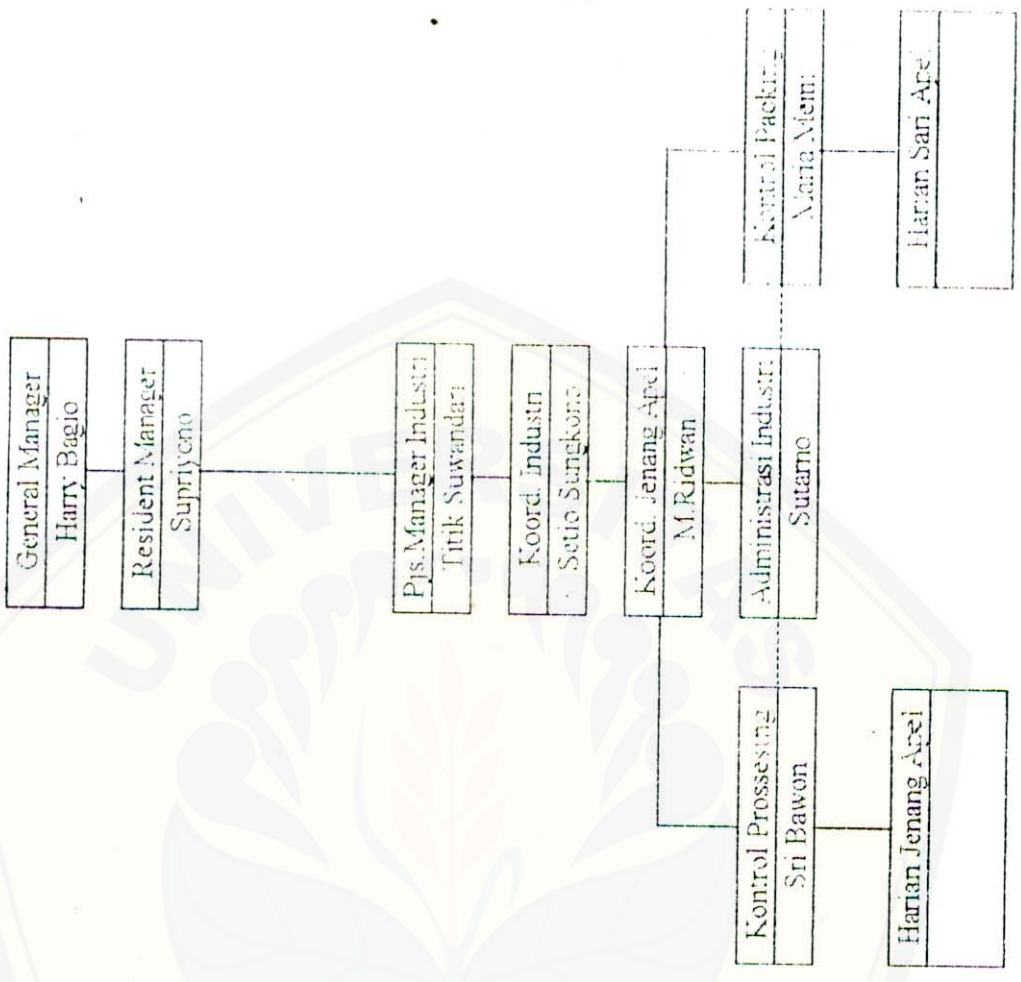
General Manager
Harry Bagio

Resident Manager
Supriyono

Pjs.Manager Industri
Titik Suwandari

Koord. Industri
Setio Sungkono

Koord. Jenang Apel
M.Ridwan

Administrasi Industri
Sutarno

Kontrol Packing
Maria Merni

Harian Sari Apel

Kontrol Prossesing
Sri Bawon

Harian Jenang Apel